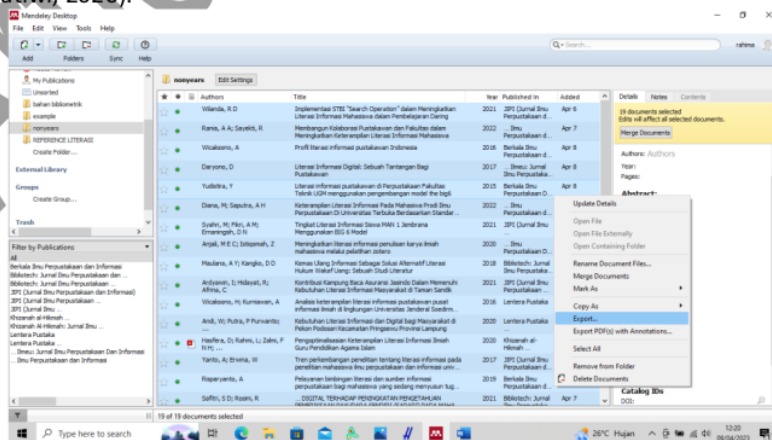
Mendeley Desktop

File Edit View Tools Help

Add Folders Sync Help

Search... rahma

My Publications
Unsorted
bahan bibliometrik
example
nonyears
REFERENCE LITERASI
Create Folder...

External Library

Groups
Create Group...

Trash

Filter by Publications
All
Berkala Ilmu Perpustakaan dan Informasi
Bibliotech: Jurnal Ilmu Perpustakaan dan ...
Bibliotech: Jurnal Ilmu Perpustakaan ...
JIPI (Jurnal Ilmu Perpustakaan dan Informasi)
JIPI (Jurnal Ilmu Perpustakaan ...
JIPI (Jurnal Ilmu ...
Khizanah al-Hikmah
Khizanah Al-Hikmah: Jurnal Ilmu ...
Lentera Pustaka
Lentera Pustaka ...
... Ilmu Perpustakaan dan Informasi

nonyears Edit Settings

| Authors | Title | Year | Published In | Added |
|---|---|---|---|---|
| Wilanda, R D | Implementasi STEI "Search Operation" dalam Meningkatkan Literasi Informasi Mahasiswa dalam Pembelajaran Daring | 2021 | JIPI (Jurnal Ilmu Perpustakaan d... | Apr 6 |
| Rania, A A; Sayekti, R | Membangun Kolaborasi Pustakawan dan Fakultas dalam Meningkatkan Keterampilan Literasi Informasi Mahasiswa | 2022 | ... Ilmu Perpustakaan d... | Apr 7 |
| Wicaksono, A | Profil literasi informasi pustakawan Indonesia | 2016 | Berkala Ilmu Perpustakaan d... | Apr 8 |
| Daryono, D | Literasi Informasi Digital: Sebuah Tantangan Bagi Pustakawan | 2017 | JIPI (Jurnal Ilmu Perpustakaan d... | Apr 8 |
| Yudistira, Y | Literasi informasi pustakawan di Perpustakaan Fakultas Teknik UGM menggunakan pengembangan model the big6 | 2015 | Berkala Ilmu Perpustakaan D... | Apr 8 |
| Diana, M; Saputra, A H | Keterampilan Literasi Informasi Pada Mahasiswa Prodi Ilmu Perpustakaan Di Universitas Terbuka Berdasarkan Standar ... | 2022 | ... Ilmu Perpustakaan d... | |
| Syahri, M; Fikri, A M; Ermaningsih, D N | Tingkat Literasi Informasi Siswa MAN 1 Jembrana Menggunakan SCONUL ... | 2021 | JIPI (Jurnal Ilmu Perpustakaan ... | |
| Anjali, M E C; Istiqomah, Z | Meningkatkan literasi informasi penulisan karya ilmiah mahasiswa melalui pelatihan zotero | 2020 | ... Ilmu Perpustakaan ... | |
| Maulana, A Y; Kangko, D D | Konsep Ulang Informasi Sebagai Solusi Alternatif Literasi Hukum Wakaf Uang: Sebuah Studi Literatur | 2018 | Bibliotech: Jurnal Ilmu Perpustakaan ... | |
| Ardyanin, I; Hidayat, R; Afifina, C | Kontribusi Kampung Baca Asurasi Jasindo Dalam Memenuhi Kebutuhan Literasi Informasi Masyarakat di Taman Sandi | 2016 | JIPI (Jurnal Ilmu Perpustakaan ... | |
| Wicaksono, H; Kurniawan, A | Analisis keterampilan literasi informasi pustakawan pusat informasi ilmiah di lingkungan Universitas Jenderal Soedirm... | 2016 | Lentera Pustaka | |
| Andi, W; Putra, P Purwanto; | Kebutuhan Literasi Informasi dan Digital bagi Masyarakat di Pekon Podosari Kecamatan Pringsewu Provinsi Lampung | 2020 | Lentera Pustaka | |
| Hasfera, D; Rahmi, L; Zalmi, F N H; ... | Pengoptimalisasian Keterampilan Literasi Informasi Bagi Guru Pendidikan Agama Islam | 2020 | Khizanah al-Hikmah | |
| Yanto, A; Ervina, W | Tren perkembangan penelitian tentang literasi informasi pada penelitian mahasiswa ilmu perpustakaan dan informasi univ... | 2017 | JIPI (Jurnal Ilmu Perpustakaan ... | |
| Rapanyanto, A | Pelayanan bimbingan literasi dan sumber informasi perpustakaan bagi mahasiswa yang sedang menyusun tug... | 2019 | Berkala Ilmu Perpustakaan ... | |
| Saffitri, S D; Rosini, R | ... DIGITAL TERHADAP PENINGKATAN PENGETAHUAN ... | 2021 | Bibliotech: Jurnal Ilmu ... | Apr 7 |

Details Notes Contents
19 documents selected
Edits will affect all selected documents.
Merge Documents
Authors: Authors
Year:
Pages:
Abstract:

Update Details
Open File
Open File Externally
Open Containing Folder
Rename Document Files...
Merge Documents
Mark As
Copy As
Export...
Export PDF(s) with Annotations...
Select All
Remove from Folder
Delete Documents

Catalog IDs
DOI:

19 of 19 documents selected

Type here to search
26°C Hujan 12:20 09/04/2023